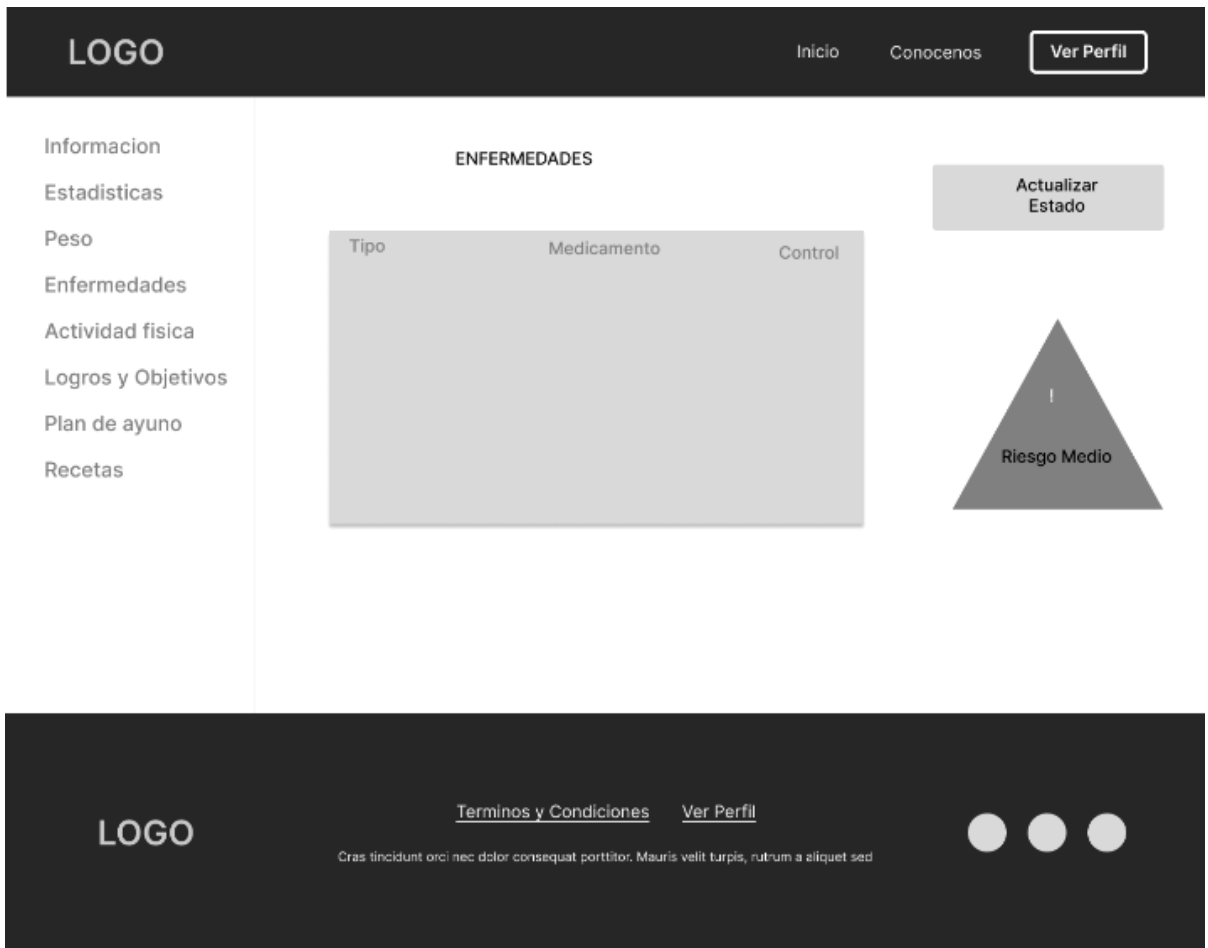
LOGO

Inicio Conocenos Ver Perfil

Informacion
Estadisticas
Peso
Enfermedades
Actividad fisica
Logros y Objetivos
Plan de ayuno
Recetas

ENFERMEDADES

| Tipo | Medicamento | Control |
|---|---|---|

Actualizar Estado

!
Riesgo Medio

LOGO

Terminos y Condiciones Ver Perfil

Cras tincidunt orci nec dolor consequat porttitor. Mauris velit turpis, rutrum a aliquet sed